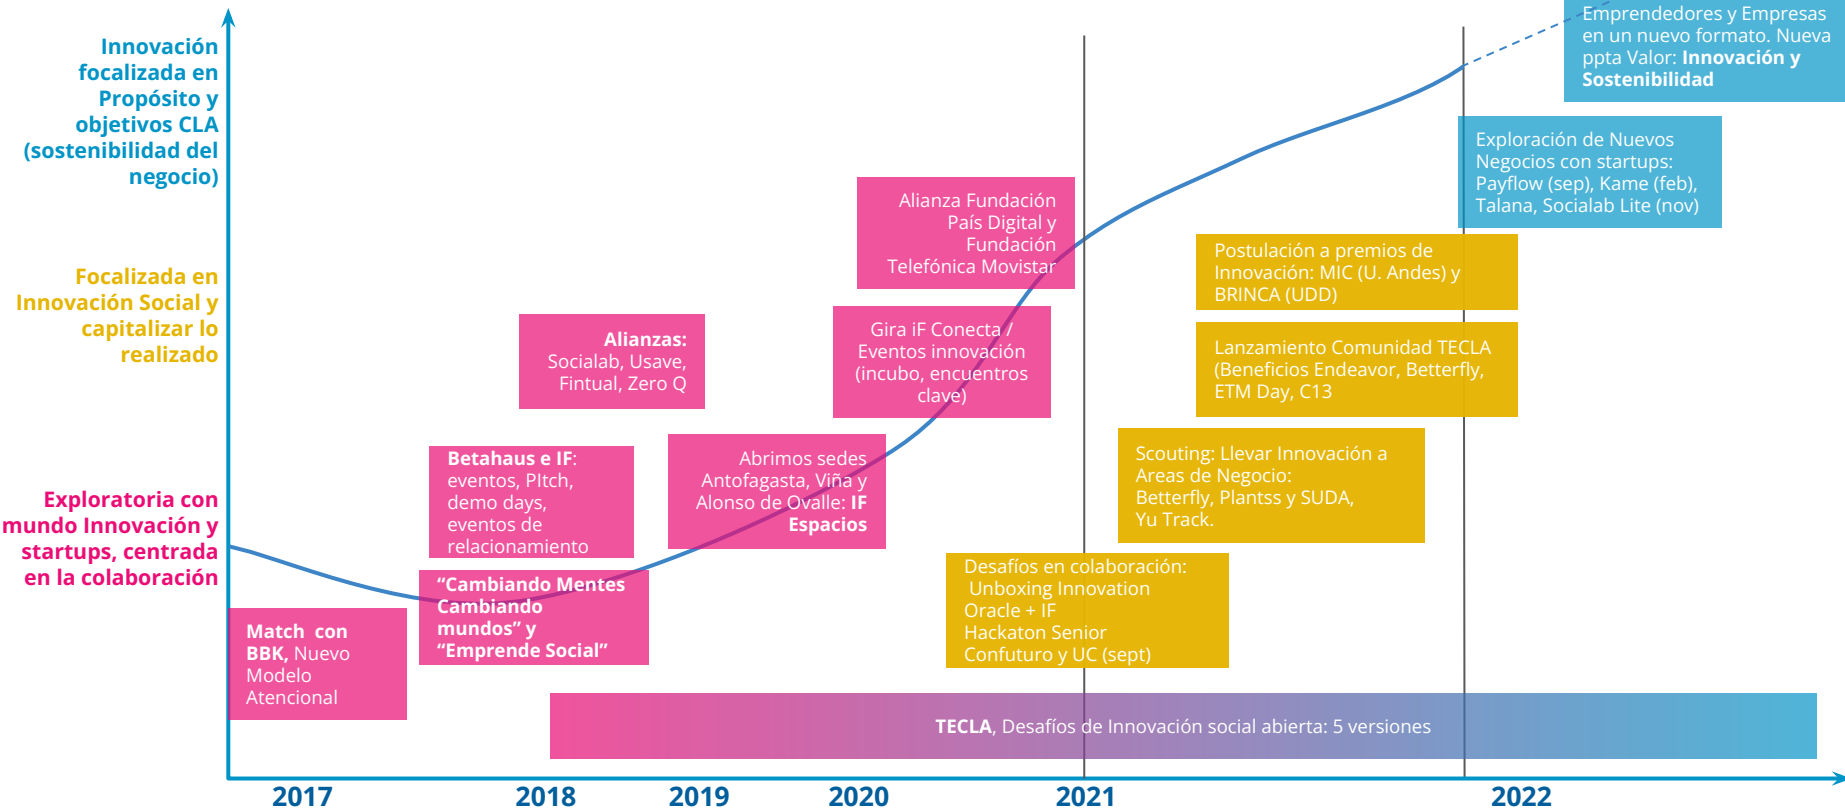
Innovación focalizada en Propósito y objetivos CLA (sostenibilidad del negocio)

Focalizada en Innovación Social y capitalizar lo realizado

Exploratoria con mundo Innovación y startups, centrada en la colaboración

Emprendedores y Empresas en un nuevo formato. Nueva ppta Valor: **Innovación y Sostenibilidad**

Exploración de Nuevos Negocios con startups: Payflow (sep), Kame (feb), Talana, Socialab Lite (nov)

Alianza Fundación País Digital y Fundación Telefónica Movistar

Postulación a premios de Innovación: MIC (U. Andes) y BRINCA (UDD)

Alianzas: Socialab, Usave, Fintual, Zero Q

Gira iF Conecta / Eventos innovación (incubo, encuentros clave)

Lanzamiento Comunidad TECLA (Beneficios Endeavor, Betterfly, ETM Day, C13

Betahaus e IF: eventos, PItch, demo days, eventos de relacionamiento

Abrimos sedes Antofagasta, Viña y Alonso de Ovalle: IF Espacios

Scouting: Llevar Innovación a Areas de Negocio: Betterfly, Plantss y SUDA, Yu Track.

"Cambiando Mentes Cambiando mundos" y "Emprende Social"

Desafíos en colaboración: Unboxing Innovation Oracle + IF Hackaton Senior Confuturo y UC (sept)

Match con BBK, Nuevo Modelo Atencional

TECLA, Desafíos de Innovación social abierta: 5 versiones

2017 2018 2019 2020 2021 2022